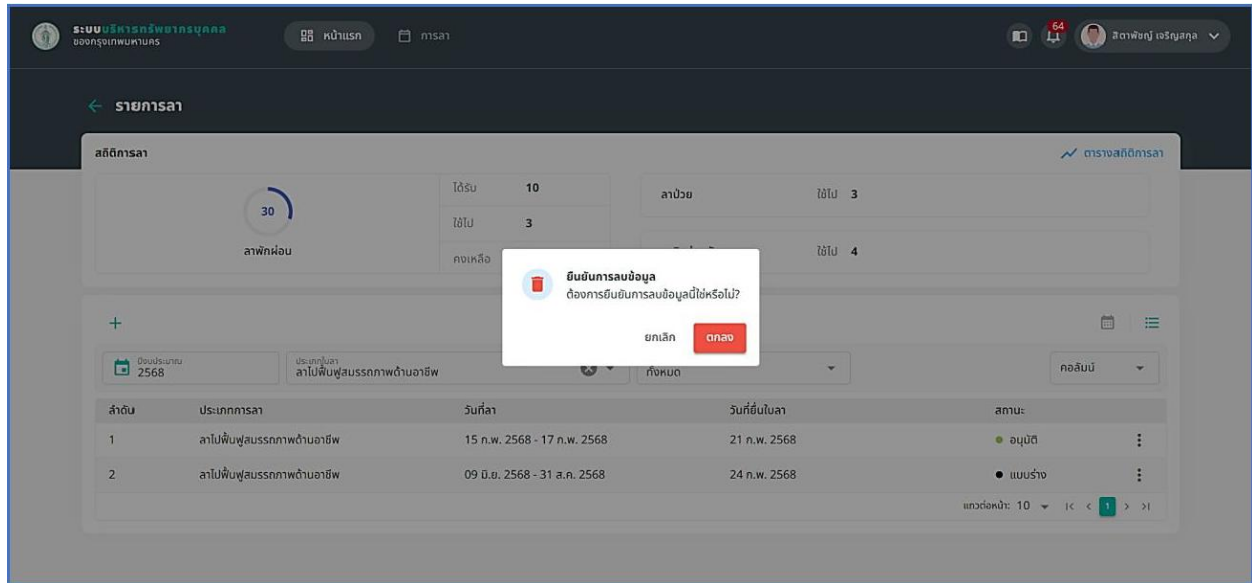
ระบบบริหารทรัพยากรบุคคล
ของกรุงเทพมหานคร

หน้าแรก
การลา

64
สิตาพัชญ์ เจริญสกุล

← รายการลา

สถิติการลา
ตารางสถิติการลา

30
ลาพักผ่อน

ได้รับ 10
ใช้ไป 3
คงเหลือ

ลาป่วย ใช้ไป 3
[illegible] ใช้ไป 4

ยืนยันการลบข้อมูล
ต้องการยืนยันการลบข้อมูลนี้ใช่หรือไม่?

ยกเลิก
ตกลง

+

ปีงบประมาณ
2568

ประเภทการลา
ลาไปฟื้นฟูสมรรถภาพด้านอาชีพ

ทั้งหมด

คอลัมน์

| ลำดับ | ประเภทการลา | วันที่ลา | วันที่ยื่นใบลา | สถานะ |
|---|---|---|---|---|
| 1 | ลาไปฟื้นฟูสมรรถภาพด้านอาชีพ | 15 ก.พ. 2568 - 17 ก.พ. 2568 | 21 ก.พ. 2568 | อนุมัติ |
| 2 | ลาไปฟื้นฟูสมรรถภาพด้านอาชีพ | 09 มิ.ย. 2568 - 31 ส.ค. 2568 | 24 ก.พ. 2568 | แบบร่าง |

แถวต่อหน้า: 10
1